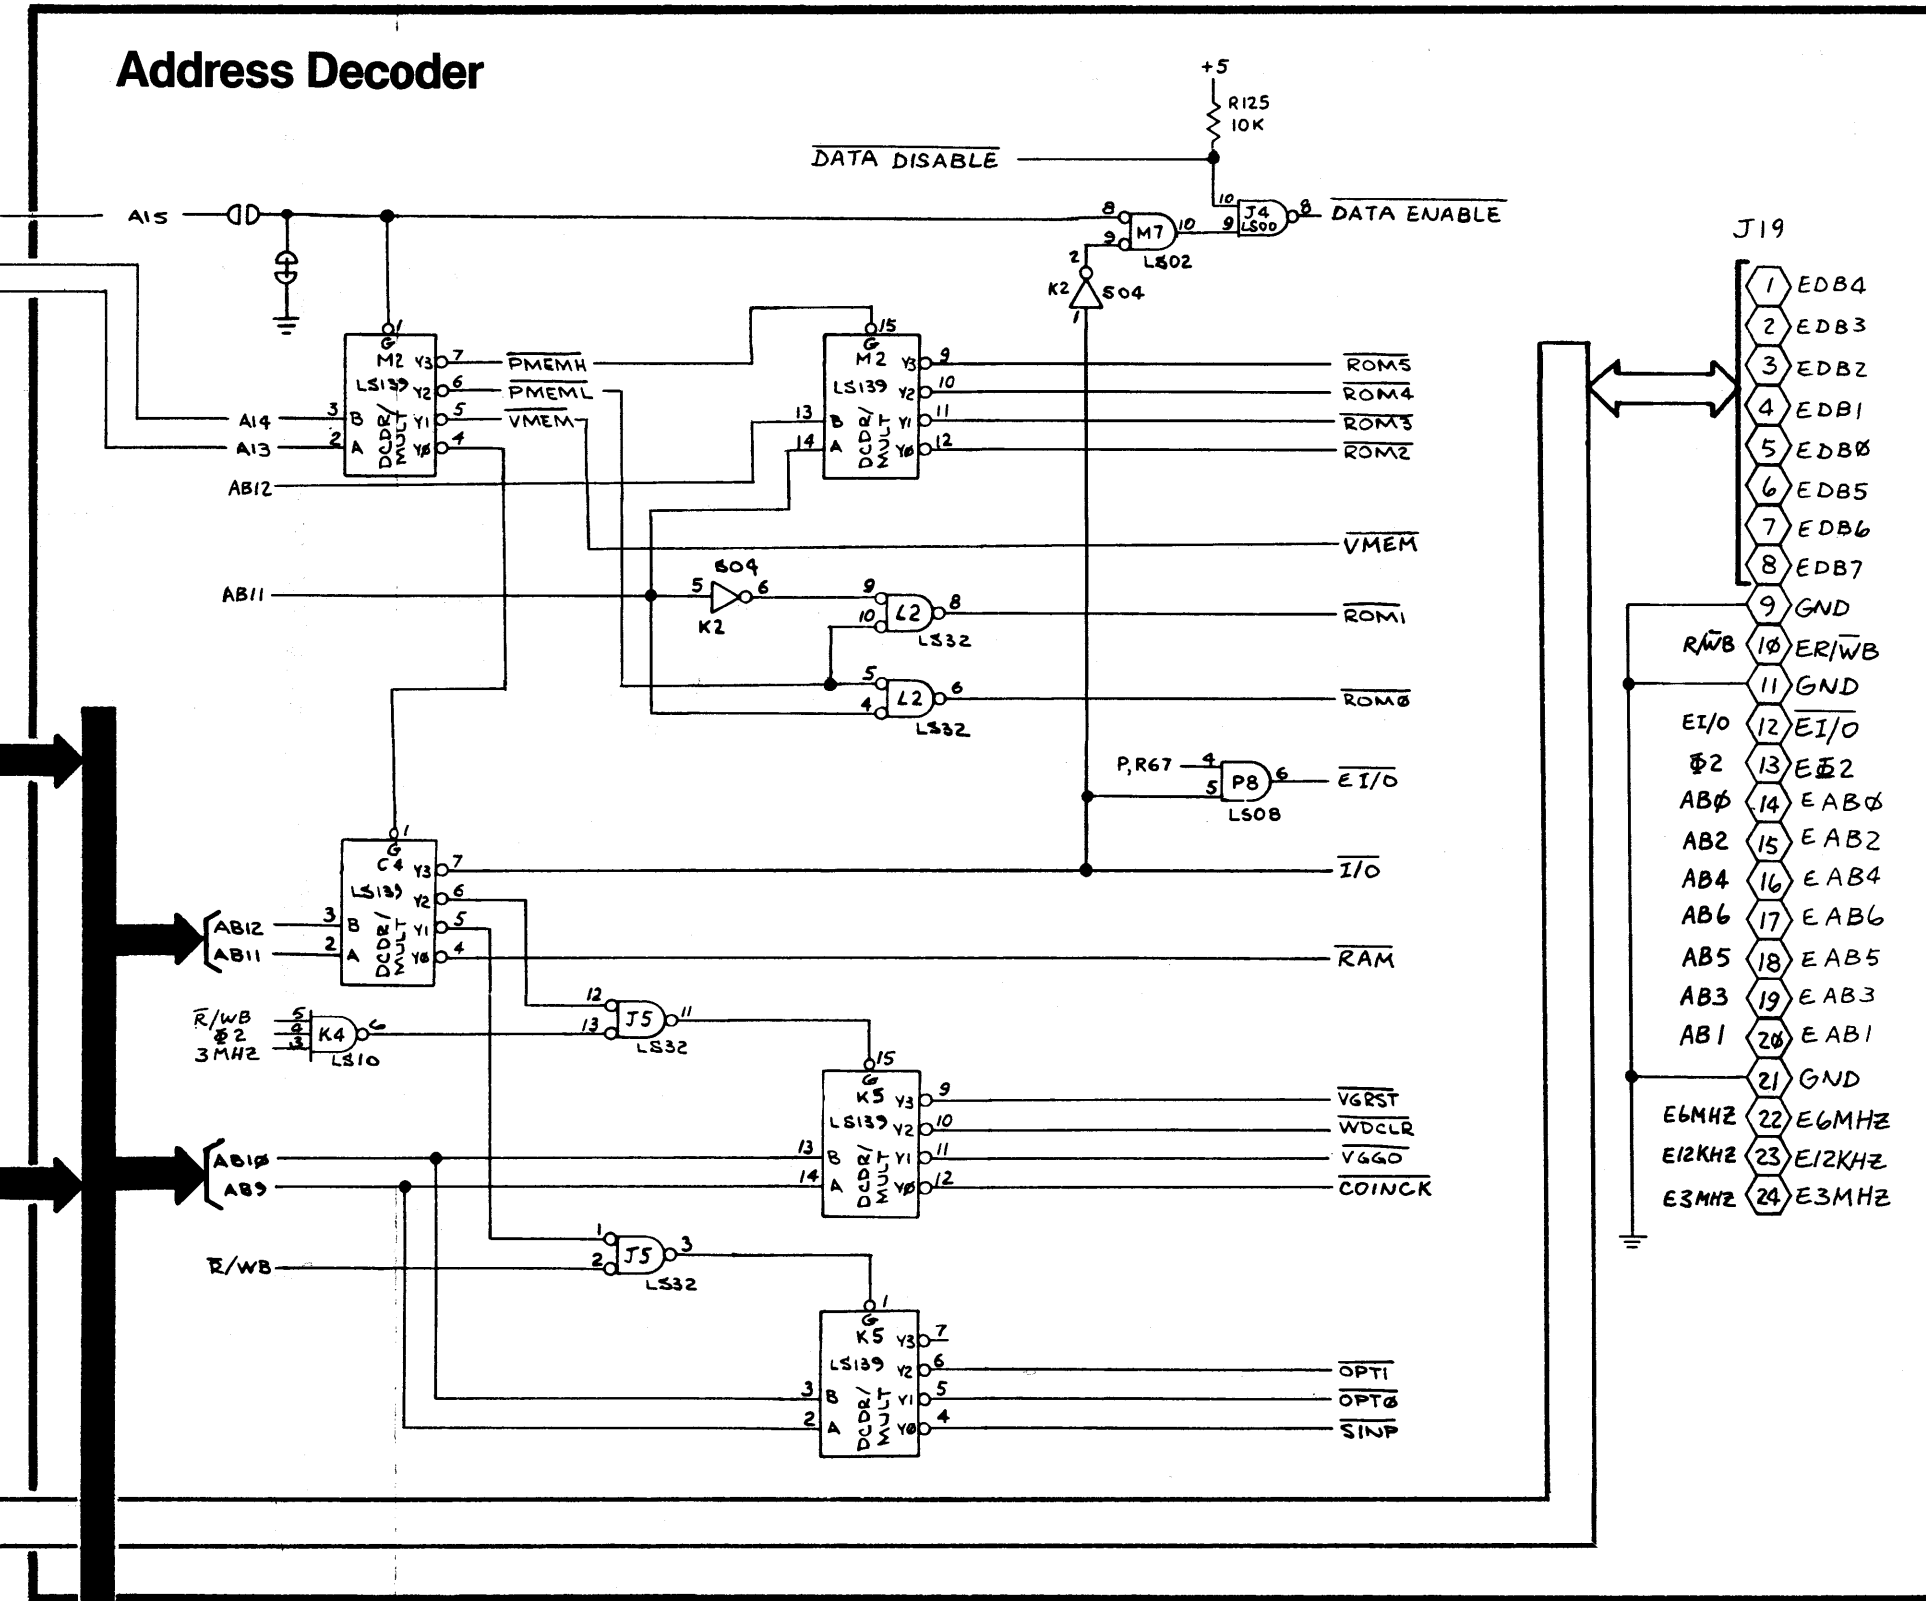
Address Decoder

+5
R125
10K
$\overline{DATA\ DISABLE}$
A15
8
9
M7
10
LS02
10
9
J4
LS00
8
$\overline{DATA\ ENABLE}$
2
K2
504
1

1
G
M2
LS139
Y3
Y2
Y1
Y0
7
6
5
4
$\overline{PMEMH}$
$\overline{PMEML}$
$\overline{VMEM}$
A14
3
B
A13
2
A
DCDR/DMUX
AB12

15
G
M2
LS139
Y3
Y2
Y1
Y0
9
10
11
12
13
B
14
A
DCDR/DMUX
$\overline{ROM5}$
$\overline{ROM4}$
$\overline{ROM3}$
$\overline{ROM2}$

$\overline{VMEM}$

AB11
504
5
6
K2
9
10
L2
8
LS32
$\overline{ROM1}$
5
4
L2
6
LS32
$\overline{ROM0}$

P,R67
4
5
P8
6
LS08
$\overline{EI/O}$

1
G
C4
LS139
Y3
Y2
Y1
Y0
7
6
5
4
3
B
2
A
DCDR/DMUX
AB12
AB11
$\overline{I/O}$
$\overline{RAM}$

R/WB
Φ2
3MHZ
5
4
3
K4
6
LS10
12
13
J5
11
LS32

15
G
K5
LS139
Y3
Y2
Y1
Y0
9
10
11
12
13
B
14
A
DCDR/DMUX
AB10
AB9
$\overline{VGRST}$
$\overline{WDCLR}$
$\overline{VGGO}$
$\overline{COINCK}$

R/WB
1
2
J5
3
LS32

1
G
K5
LS139
Y3
Y2
Y1
Y0
7
6
5
4
3
B
2
A
DCDR/DMUX
$\overline{OPT1}$
$\overline{OPT0}$
$\overline{SINP}$

J19
1 EDB4
2 EDB3
3 EDB2
4 EDB1
5 EDB0
6 EDB5
7 EDB6
8 EDB7
9 GND
R/WB 10 ER/$\overline{WB}$
11 GND
EI/O 12 $\overline{EI/O}$
Φ2 13 EΦ2
AB0 14 EAB0
AB2 15 EAB2
AB4 16 EAB4
AB6 17 EAB6
AB5 18 EAB5
AB3 19 EAB3
AB1 20 EAB1
21 GND
E6MHZ 22 E6MHz
E12KHZ 23 E12KHz
E3MHZ 24 E3MHz